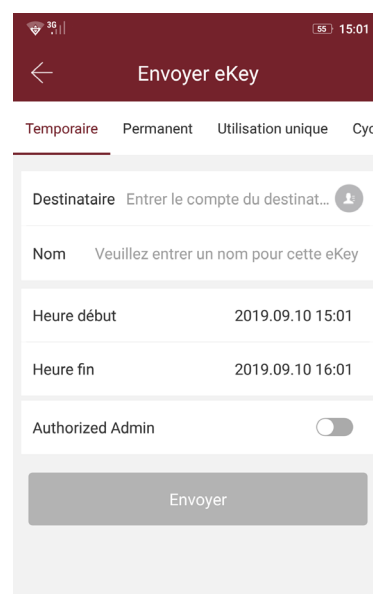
3G 55 15:01

Envoyer eKey

Temporaire Permanent Utilisation unique Cyc

Destinataire Entrer le compte du destinat...

Nom Veuillez entrer un nom pour cette eKey

Heure début 2019.09.10 15:01

Heure fin 2019.09.10 16:01

Authorized Admin

Envoyer